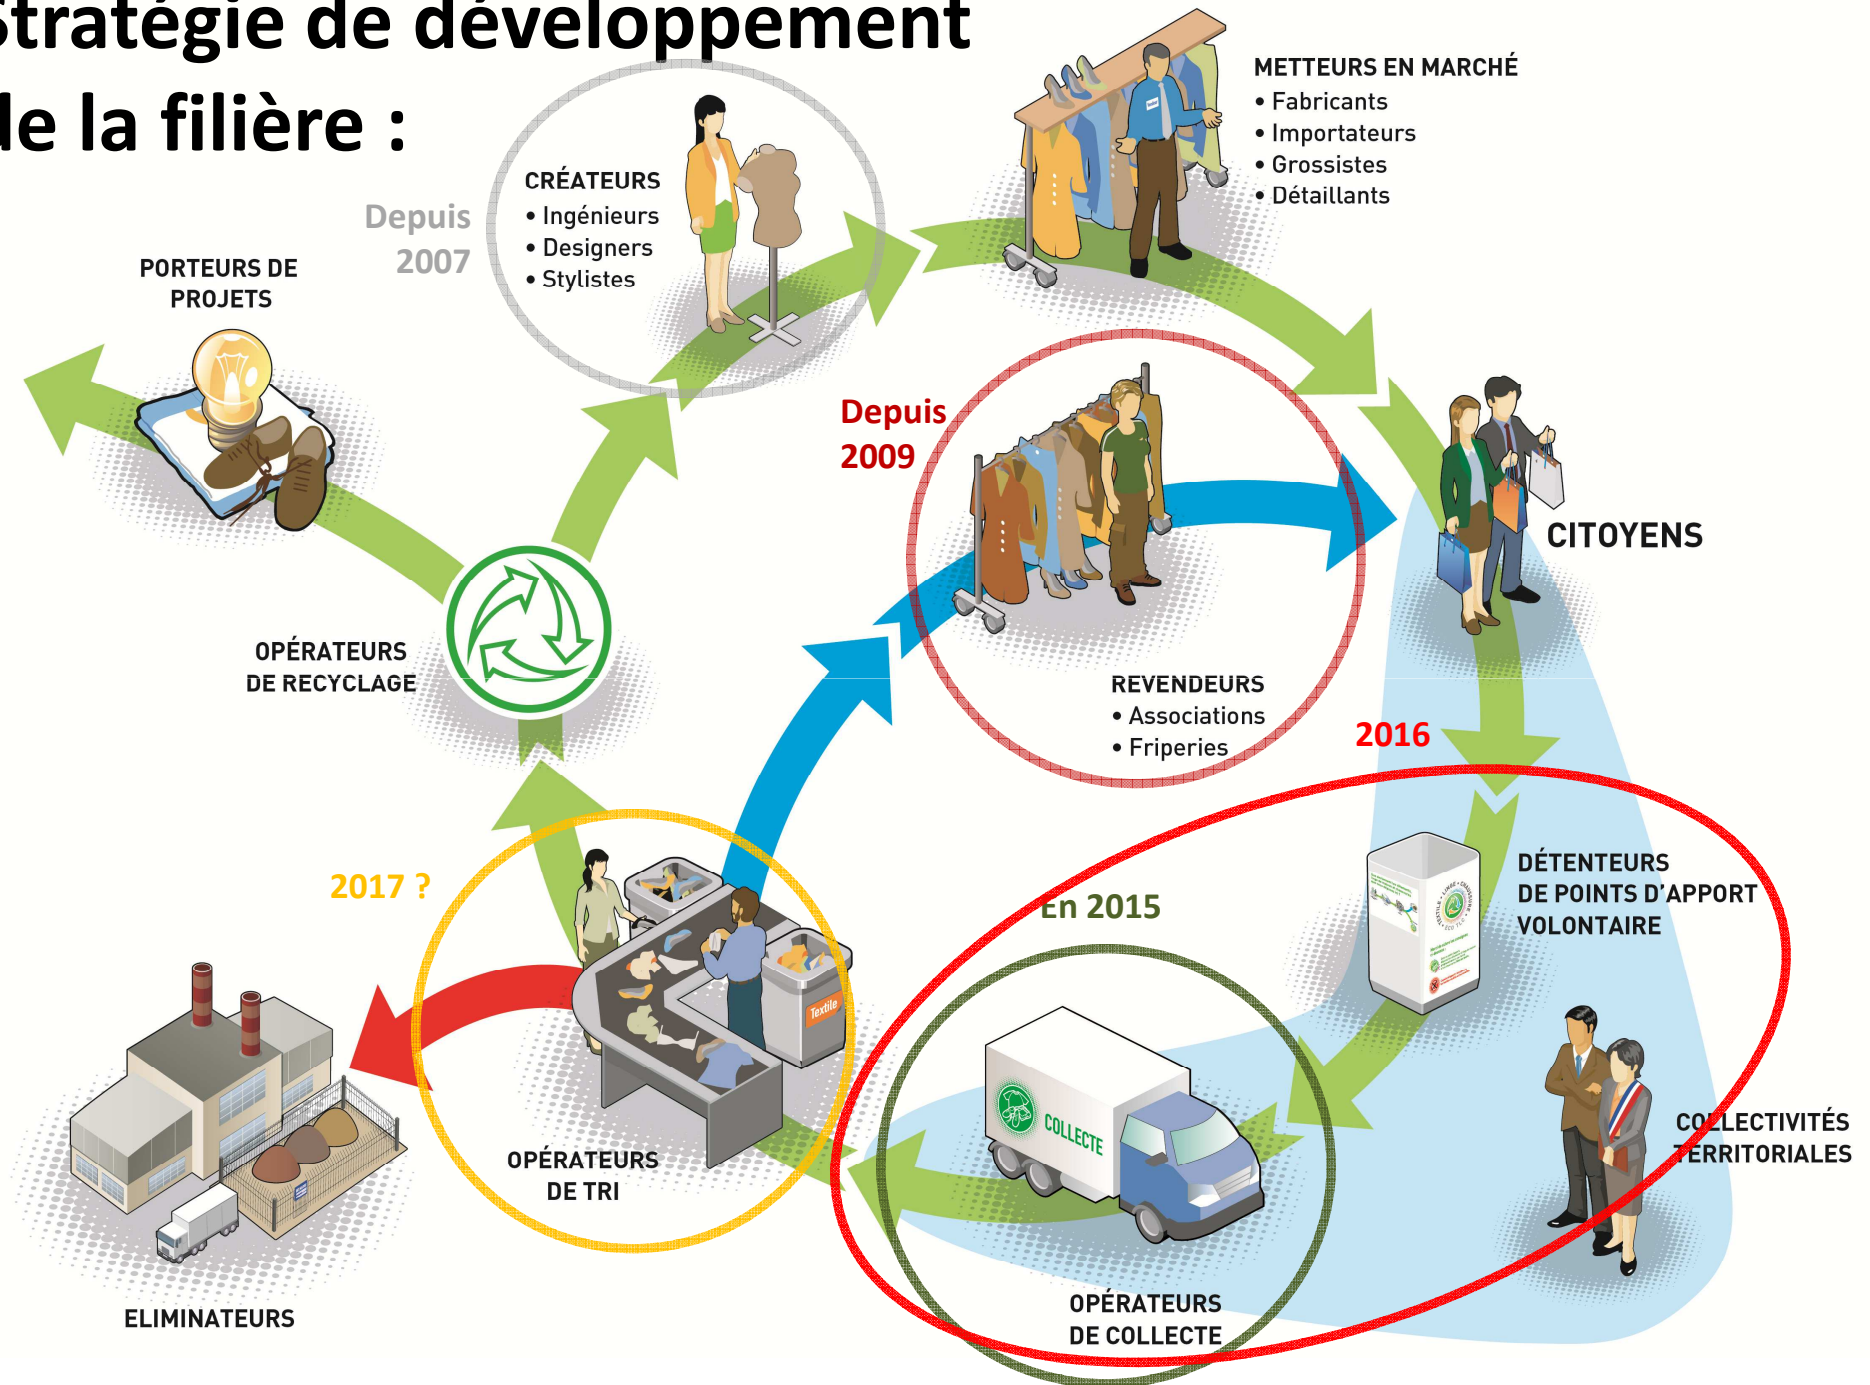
Stratégie de développement de la filière :

Depuis 2007

CRÉATEURS
• Ingénieurs
• Designers
• Stylistes

METTEURS EN MARCHÉ
• Fabricants
• Importateurs
• Grossistes
• Détaillants

PORTEURS DE PROJETS

Depuis 2009

CITOYENS

OPÉRATEURS DE RECYCLAGE

REVENDEURS
• Associations
• Friperies

2016

DÉTENTEURS DE POINTS D'APPORT VOLONTAIRE

2017 ?

En 2015

Textile

COLLECTE

COLLECTIVITÉS TERRITORIALES

OPÉRATEURS DE TRI

ELIMINATEURS

OPÉRATEURS DE COLLECTE